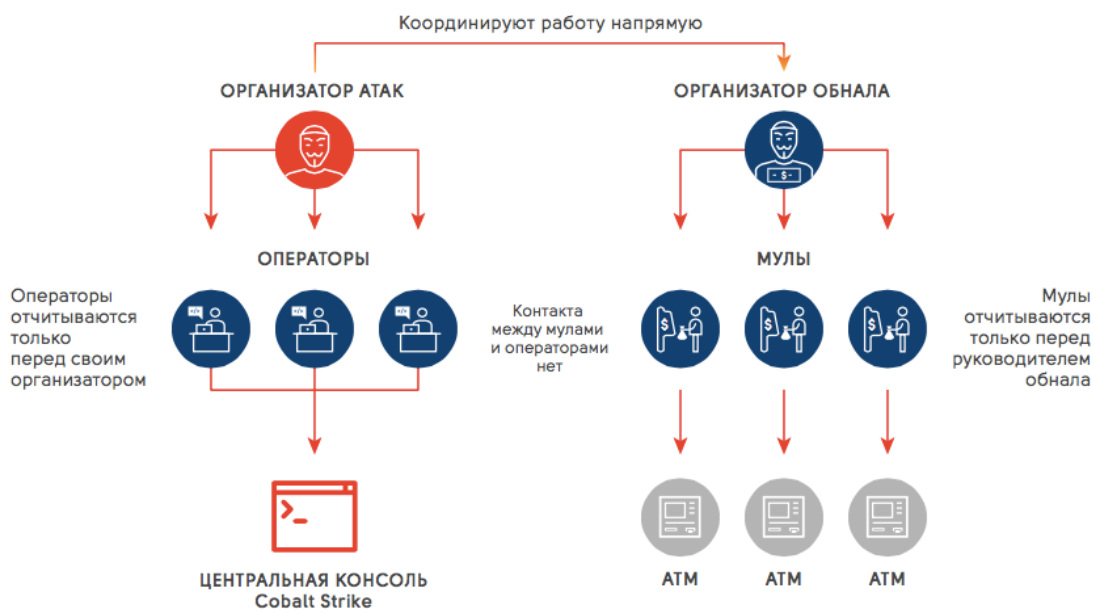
Координируют работу напрямую

ОРГАНИЗАТОР АТАК

ОРГАНИЗАТОР ОБНАЛА

ОПЕРАТОРЫ

МУЛЫ

Операторы отчитываются только перед своим организатором

Контакта между мулами и операторами нет

Мулы отчитываются только перед руководителем обнала

ЦЕНТРАЛЬНАЯ КОНСОЛЬ Cobalt Strike

ATM

ATM

ATM